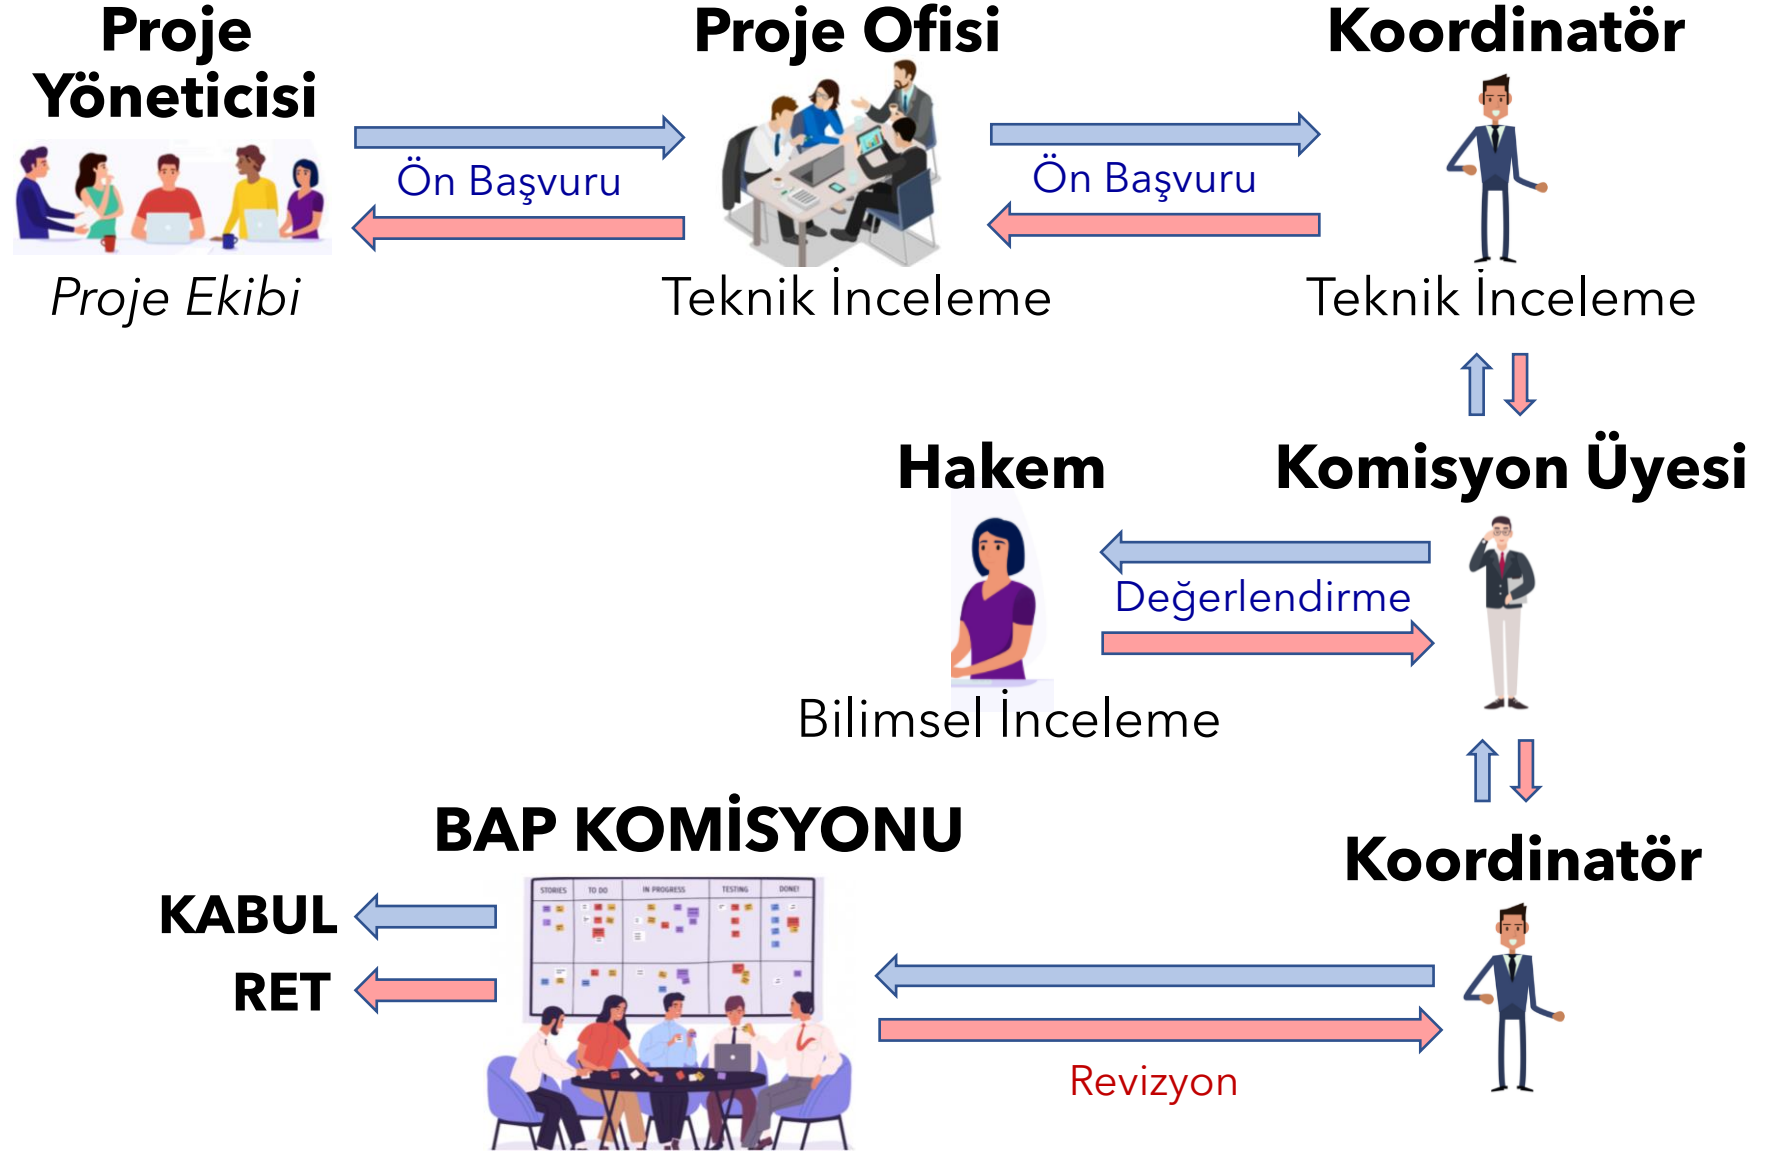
Proje Yöneticisi

Proje Ofisi

Koordinatör

Ön Başvuru

Ön Başvuru

Proje Ekibi

Teknik İnceleme

Teknik İnceleme

Hakem

Komisyon Üyesi

Değerlendirme

Bilimsel İnceleme

BAP KOMİSYONU

STORIES TO DO IN PROGRESS TESTING DONE!

Koordinatör

KABUL

RET

Revizyon